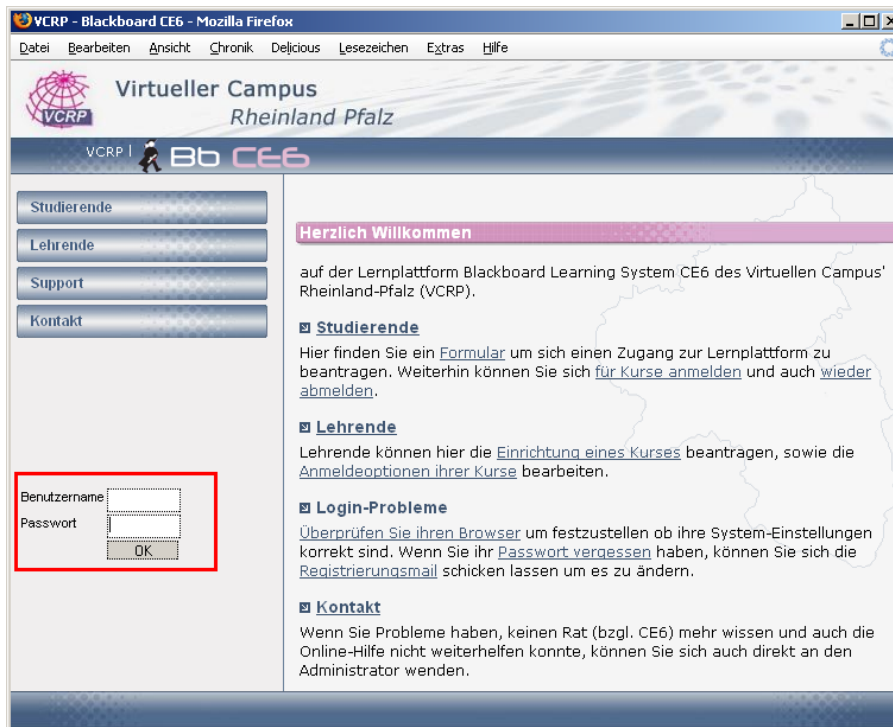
VCRP - Blackboard CE6 - Mozilla Firefox

Datei Bearbeiten Ansicht Chronik Delicious Lesezeichen Extras Hilfe

VCRP

Virtueller Campus
Rheinland Pfalz

VCRP | Bb CE6

Studierende
Lehrende
Support
Kontakt

Benutzername
Passwort
OK

Herzlich Willkommen

auf der Lernplattform Blackboard Learning System CE6 des Virtuellen Campus' Rheinland-Pfalz (VCRP).

Studierende

Hier finden Sie ein Formular um sich einen Zugang zur Lernplattform zu beantragen. Weiterhin können Sie sich für Kurse anmelden und auch wieder abmelden.

Lehrende

Lehrende können hier die Einrichtung eines Kurses beantragen, sowie die Anmeldeoptionen ihrer Kurse bearbeiten.

Login-Probleme

Überprüfen Sie ihren Browser um festzustellen ob ihre System-Einstellungen korrekt sind. Wenn Sie ihr Passwort vergessen haben, können Sie sich die Registrierungsmail schicken lassen um es zu ändern.

Kontakt

Wenn Sie Probleme haben, keinen Rat (bzgl. CE6) mehr wissen und auch die Online-Hilfe nicht weiterhelfen konnte, können Sie sich auch direkt an den Administrator wenden.